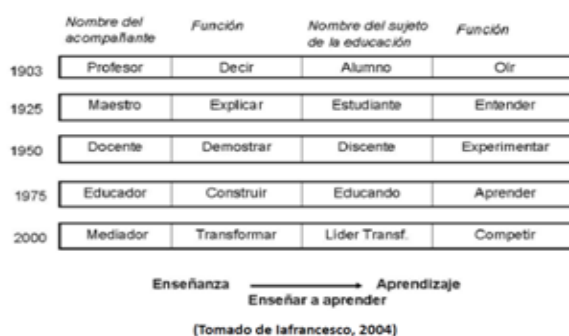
|  | Nombre del acompañante | Función | Nombre del sujeto de la educación | Función |
|---|---|---|---|---|
| 1903 | Profesor | Decir | Alumno | Oír |
| 1925 | Maestro | Explicar | Estudiante | Entender |
| 1950 | Docente | Demostrar | Discente | Experimentar |
| 1975 | Educador | Construir | Educando | Aprender |
| 2000 | Mediador | Transformar | Lider Transf. | Competir |

Enseñanza → Aprendizaje
Enseñar a aprender

(Tomado de Iafrancesco, 2004)